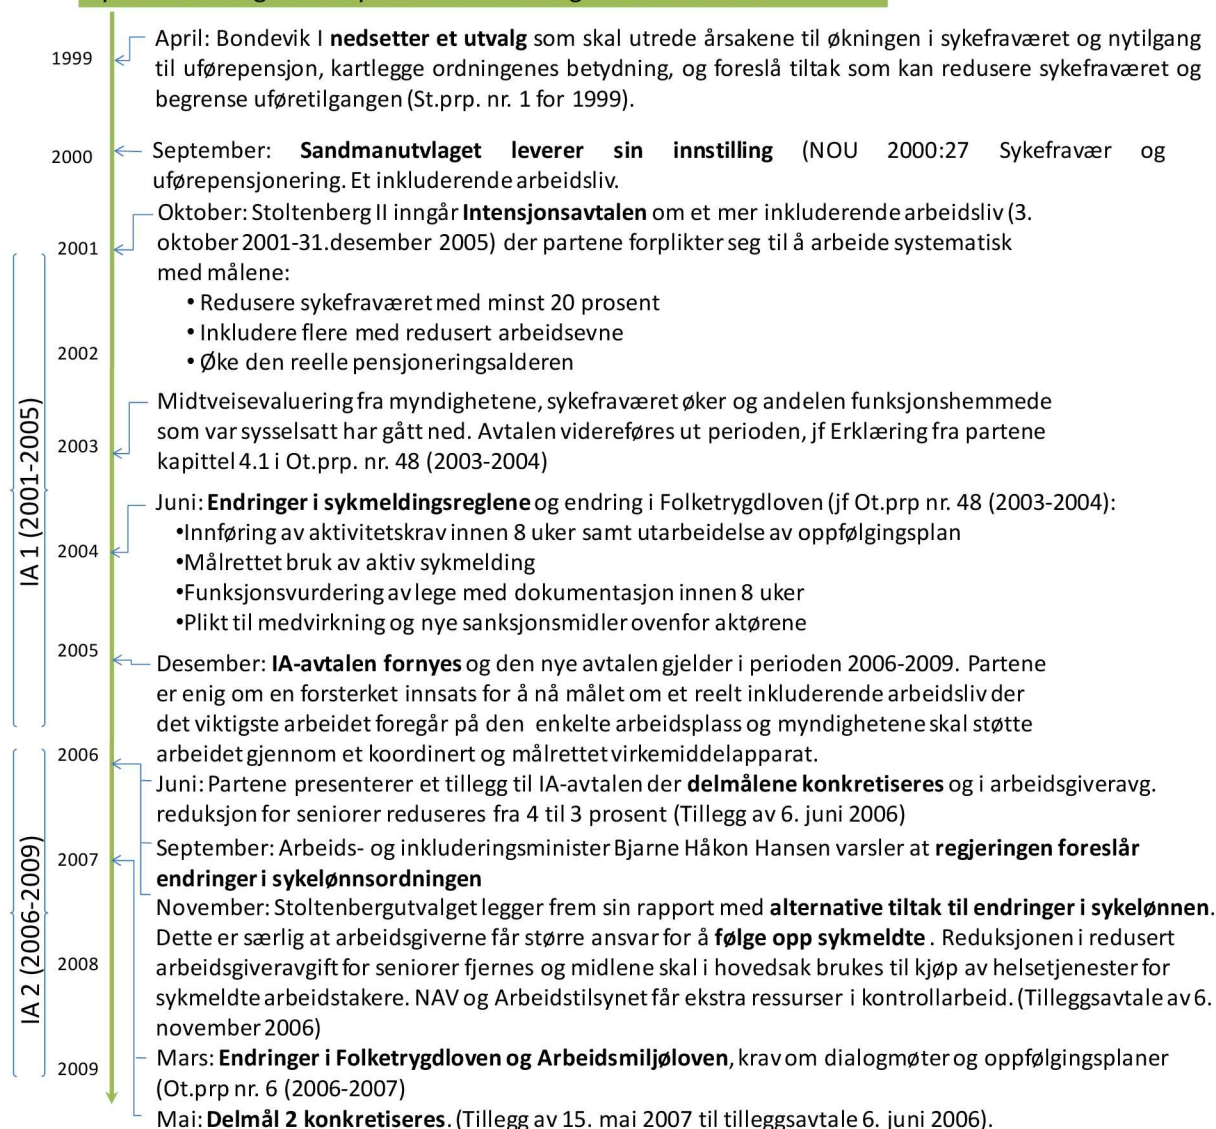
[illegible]

1999

April: Bondevik I **nedsetter et utvalg** som skal utrede årsakene til økningen i sykefraværet og nytilgang til uførepensjon, kartlegge ordningenes betydning, og foreslå tiltak som kan redusere sykefraværet og begrense uføretilgangen (St.prp. nr. 1 for 1999).

2000

September: **Sandmanutvlaget leverer sin innstilling** (NOU 2000:27 Sykefravær og uførepensjonering. Et inkluderende arbeidsliv.

2001

Oktober: Stoltenberg II inngår **Intensjonsavtalen** om et mer inkluderende arbeidsliv (3. oktober 2001-31.desember 2005) der partene forplikter seg til å arbeide systematisk med målene:
• Redusere sykefraværet med minst 20 prosent
• Inkludere flere med redusert arbeidsevne
• Øke den reelle pensjoneringsalderen

2002

2003

Midtveisevaluering fra myndighetene, sykefraværet øker og andelen funksjonshemmede som var sysselsatt har gått ned. Avtalen videreføres ut perioden, jf Erklæring fra partene kapittel 4.1 i Ot.prp. nr. 48 (2003-2004)

IA 1 (2001-2005)

2004

Juni: **Endringer i sykmeldingsreglene** og endring i Folketrygdloven (jf Ot.prp nr. 48 (2003-2004):
•Innføring av aktivitetskrav innen 8 uker samt utarbeidelse av oppfølgingsplan
•Målrettet bruk av aktiv sykmelding
•Funksjonsvurdering av lege med dokumentasjon innen 8 uker
•Plikt til medvirkning og nye sanksjonsmidler ovenfor aktørene

2005

Desember: **IA-avtalen fornyes** og den nye avtalen gjelder i perioden 2006-2009. Partene er enig om en forsterket innsats for å nå målet om et reelt inkluderende arbeidsliv der det viktigste arbeidet foregår på den enkelte arbeidsplass og myndighetene skal støtte arbeidet gjennom et koordinert og målrettet virkemiddelapparat.

2006

Juni: Partene presenterer et tillegg til IA-avtalen der **delmålene konkretiseres** og i arbeidsgiveravg. reduksjon for seniorer reduseres fra 4 til 3 prosent (Tillegg av 6. juni 2006)

2007

September: Arbeids- og inkluderingsminister Bjarne Håkon Hansen varsler at **regjeringen foreslår endringer i sykelønnsordningen**

IA 2 (2006-2009)

November: Stoltenbergutvalget legger frem sin rapport med **alternative tiltak til endringer i sykelønnen**. Dette er særlig at arbeidsgiverne får større ansvar for å **følge opp sykmeldte** . Reduksjonen i redusert arbeidsgiveravgift for seniorer fjernes og midlene skal i hovedsak brukes til kjøp av helsetjenester for sykmeldte arbeidstakere. NAV og Arbeidstilsynet får ekstra ressurser i kontrollarbeid. (Tilleggsavtale av 6. november 2006)

2008

2009

Mars: **Endringer i Folketrygdloven og Arbeidsmiljøloven**, krav om dialogmøter og oppfølgingsplaner (Ot.prp nr. 6 (2006-2007)

Mai: **Delmål 2 konkretiseres**. (Tillegg av 15. mai 2007 til tilleggsavtale 6. juni 2006).